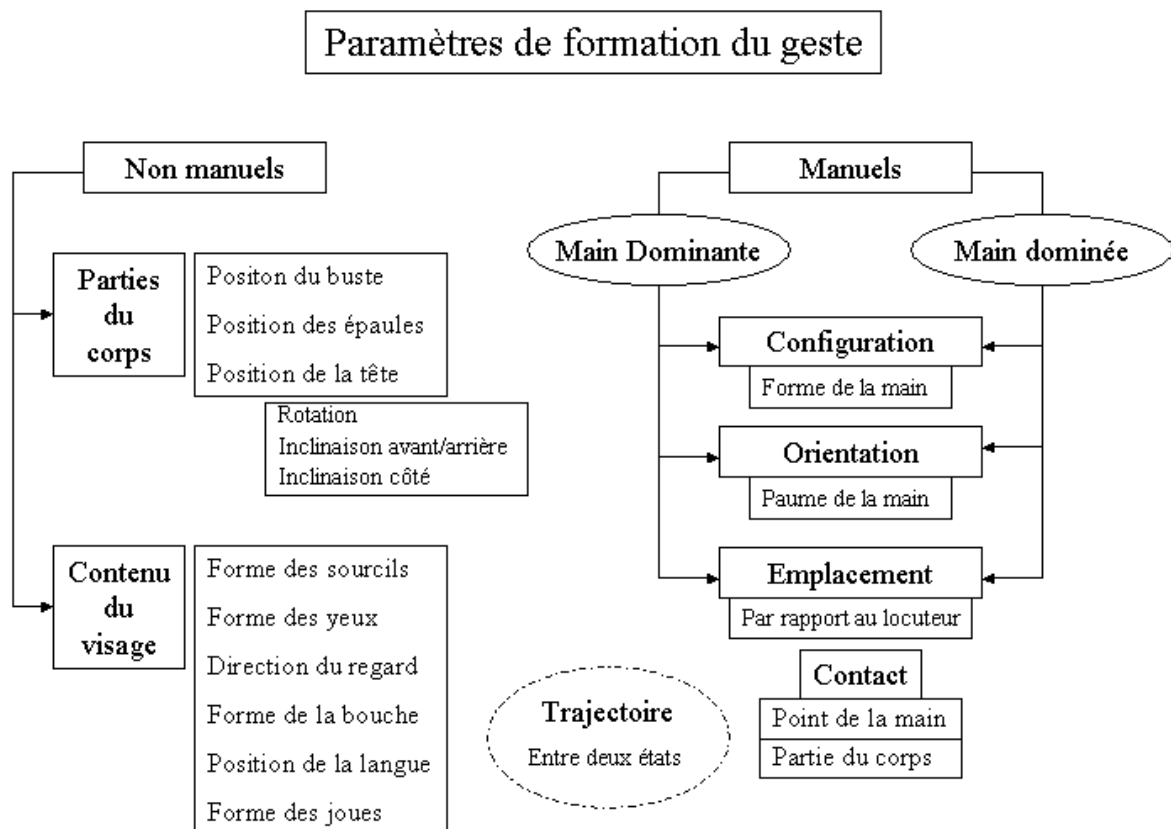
Paramètres de formation du geste

Non manuels

Parties du corps

Positon du buste
Position des épaules
Position de la tête

Rotation
Inclinaison avant/arrière
Inclinaison côté

Contenu du visage

Forme des sourcils
Forme des yeux
Direction du regard
Forme de la bouche
Position de la langue
Forme des joues

Manuels

Main Dominante

Main dominée

Configuration
Forme de la main

Orientation
Paume de la main

Emplacement
Par rapport au locuteur

Contact
Point de la main
Partie du corps

Trajectoire
Entre deux états